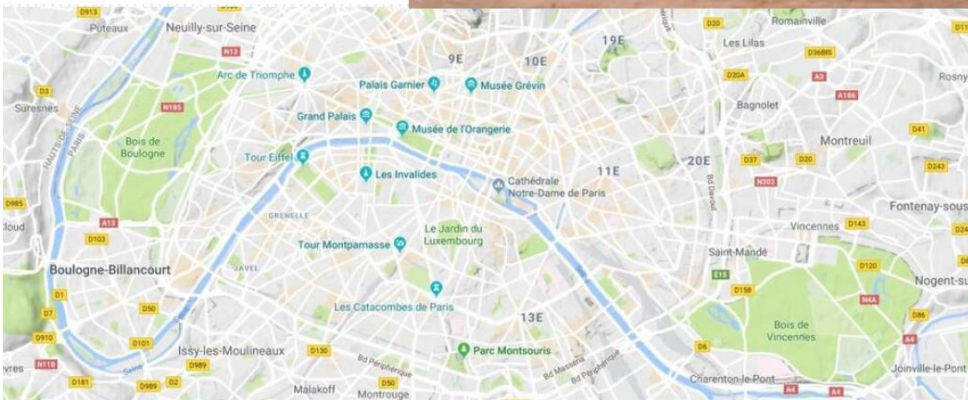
D913
Puteaux
Neuilly-sur-Seine
N13
D20
Romainville
19E
Les Lilas
D36BIS
9E
10E
Arc de Triomphe
Palais Garnier
Musée Grévin
D20A
A3
Rosny
D3
Suresnes
N185
Grand Palais
Bagnolet
A186
Musée de l'Orangerie
Montreuil
D41
Bois de Boulogne
Tour Eiffel
11E
20E
D37
D20
Les Invalides
Cathédrale Notre-Dame de Paris
N302
D243
D985
GRENELLE
Fontenay-sous
loud
A13
Le Jardin du Luxembourg
Vincennes
D143
D103
Tour Montparnasse
Saint-Mandé
D120
Boulogne-Billancourt
JAVEL
E15
Nogent-su
D158
D1
Les Catacombes de Paris
N4A
D7
D50
13E
Bois de Vincennes
D86
D910
D101
Issy-les-Moulineaux
D130
Parc Montsouris
D6
A4
vres
N118
D989
Charenton-le-Pont
A4
Joinville-le-Pont
D181
D989
D2
Malakoff
D50
Montrouge